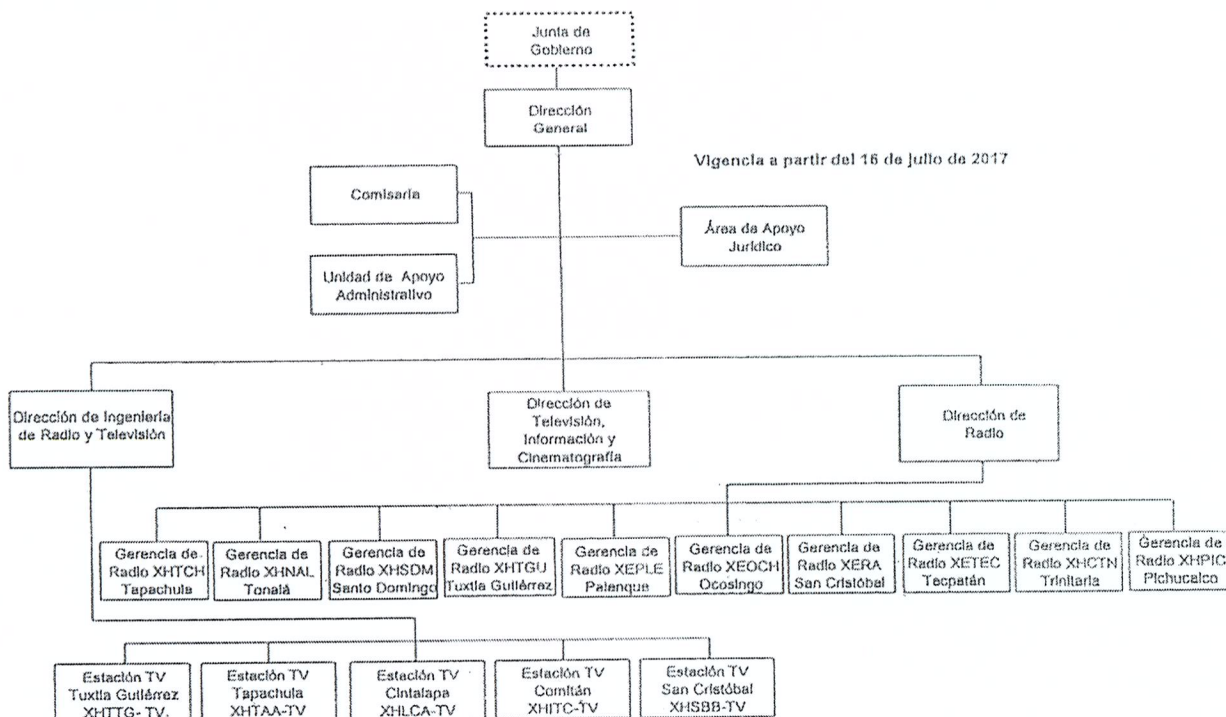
Junta de Gobierno

Dirección General

Vigencia a partir del 16 de julio de 2017

Comisaria

Área de Apoyo Jurídico

Unidad de Apoyo Administrativo

Dirección de Ingeniería de Radio y Televisión

Dirección de Televisión, Información y Cinematografía

Dirección de Radio

Gerencia de Radio XHTCH Tapachula

Gerencia de Radio XHNAL Tonalá

Gerencia de Radio XHSDM Santo Domingo

Gerencia de Radio XHTGU Tuxtla Gutiérrez

Gerencia de Radio XEPLE Palenque

Gerencia de Radio XEOCH Ocosingo

Gerencia de Radio XERA San Cristóbal

Gerencia de Radio XETEC Tecpatán

Gerencia de Radio XHCTN Trinitaria

Gerencia de Radio XHPIC Pichucalco

Estación TV Tuxtla Gutiérrez XHTTG- TV.

Estación TV Tapachula XHTAA-TV

Estación TV Cintalapa XHLCA-TV

Estación TV Comitán XHITC-TV

Estación TV San Cristóbal XHSBB-TV